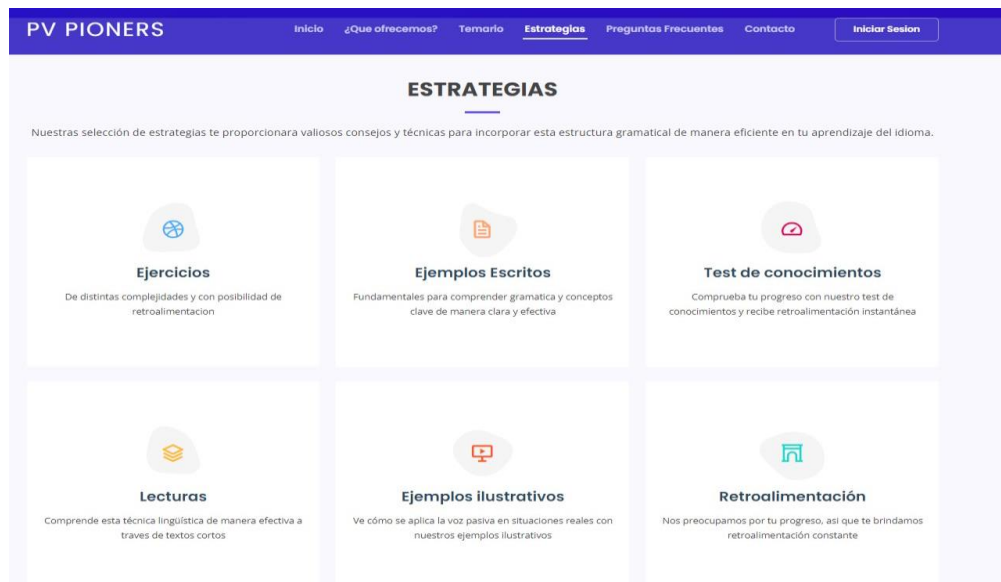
PV PIONERS

Inicio ¿Que ofrecemos? Temario Estrategias Preguntas Frecuentes Contacto Iniciar Sesion

ESTRATEGIAS

Nuestras selección de estrategias te proporcionara valiosos consejos y técnicas para incorporar esta estructura gramatical de manera eficiente en tu aprendizaje del idioma.

Ejercicios

De distintas complejidades y con posibilidad de retroalimentacion

Ejemplos Escritos

Fundamentales para comprender gramatica y conceptos clave de manera clara y efectiva

Test de conocimientos

Comprueba tu progreso con nuestro test de conocimientos y recibe retroalimentación instantánea

Lecturas

Comprende esta técnica lingüística de manera efectiva a traves de textos cortos

Ejemplos ilustrativos

Ve cómo se aplica la voz pasiva en situaciones reales con nuestros ejemplos ilustrativos

Retroalimentación

Nos preocupamos por tu progreso, asi que te brindamos retroalimentación constante